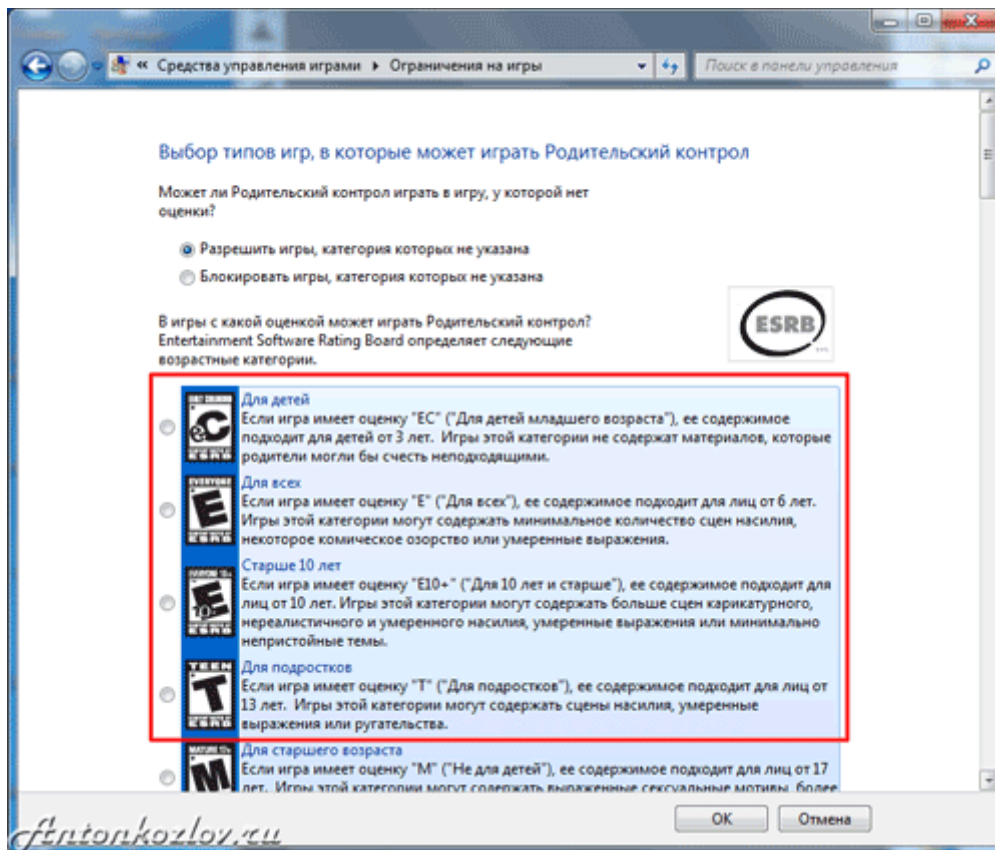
« Средства управления играми ▸ Ограничения на игры

Поиск в панели управления

Выбор типов игр, в которые может играть Родительский контрол

Может ли Родительский контрол играть в игру, у которой нет оценки?

Разрешить игры, категория которых не указана

Блокировать игры, категория которых не указана

ESRB

В игры с какой оценкой может играть Родительский контрол? Entertainment Software Rating Board определяет следующие возрастные категории.

EC ESRB
Для детей
Если игра имеет оценку "EC" ("Для детей младшего возраста"), ее содержимое подходит для детей от 3 лет. Игры этой категории не содержат материалов, которые родители могли бы счесть неподходящими.

EVERYONE E ESRB
Для всех
Если игра имеет оценку "E" ("Для всех"), ее содержимое подходит для лиц от 6 лет. Игры этой категории могут содержать минимальное количество сцен насилия, некоторое комическое озорство или умеренные выражения.

E 10+ ESRB
Старше 10 лет
Если игра имеет оценку "E10+" ("Для 10 лет и старше"), ее содержимое подходит для лиц от 10 лет. Игры этой категории могут содержать больше сцен карикатурного, нереалистичного и умеренного насилия, умеренные выражения или минимально непристойные темы.

TEEN T ESRB
Для подростков
Если игра имеет оценку "T" ("Для подростков"), ее содержимое подходит для лиц от 13 лет. Игры этой категории могут содержать сцены насилия, умеренные выражения или ругательства.

MATURE 17+ M
Для старшего возраста
Если игра имеет оценку "M" ("Не для детей"), ее содержимое подходит для лиц от 17 лет. Игры этой категории могут содержать выраженные сексуальные мотивы, более

Antonkozlov.ru

OK
Отмена